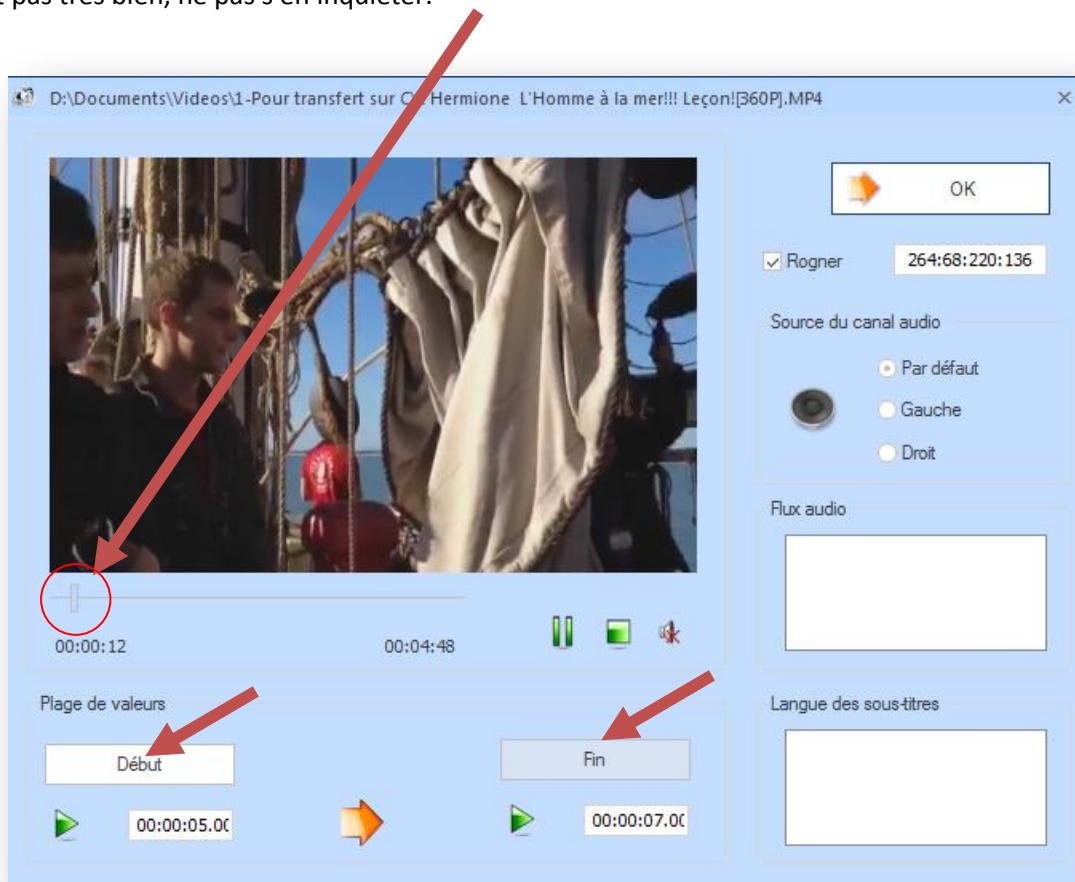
pas très bien, ne pas s'en inquiéter.

D:\Documents\Videos\1-Pour transfert sur C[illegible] Hermione L'Homme à la mer!!! Leçon![360P].MP4

×

OK

Rogner

264:68:220:136

Source du canal audio

Par défaut

Gauche

Droit

Flux audio

00:00:12

00:04:48

Plage de valeurs

Début

Fin

00:00:05.0(

00:00:07.0(

Langue des sous-titres